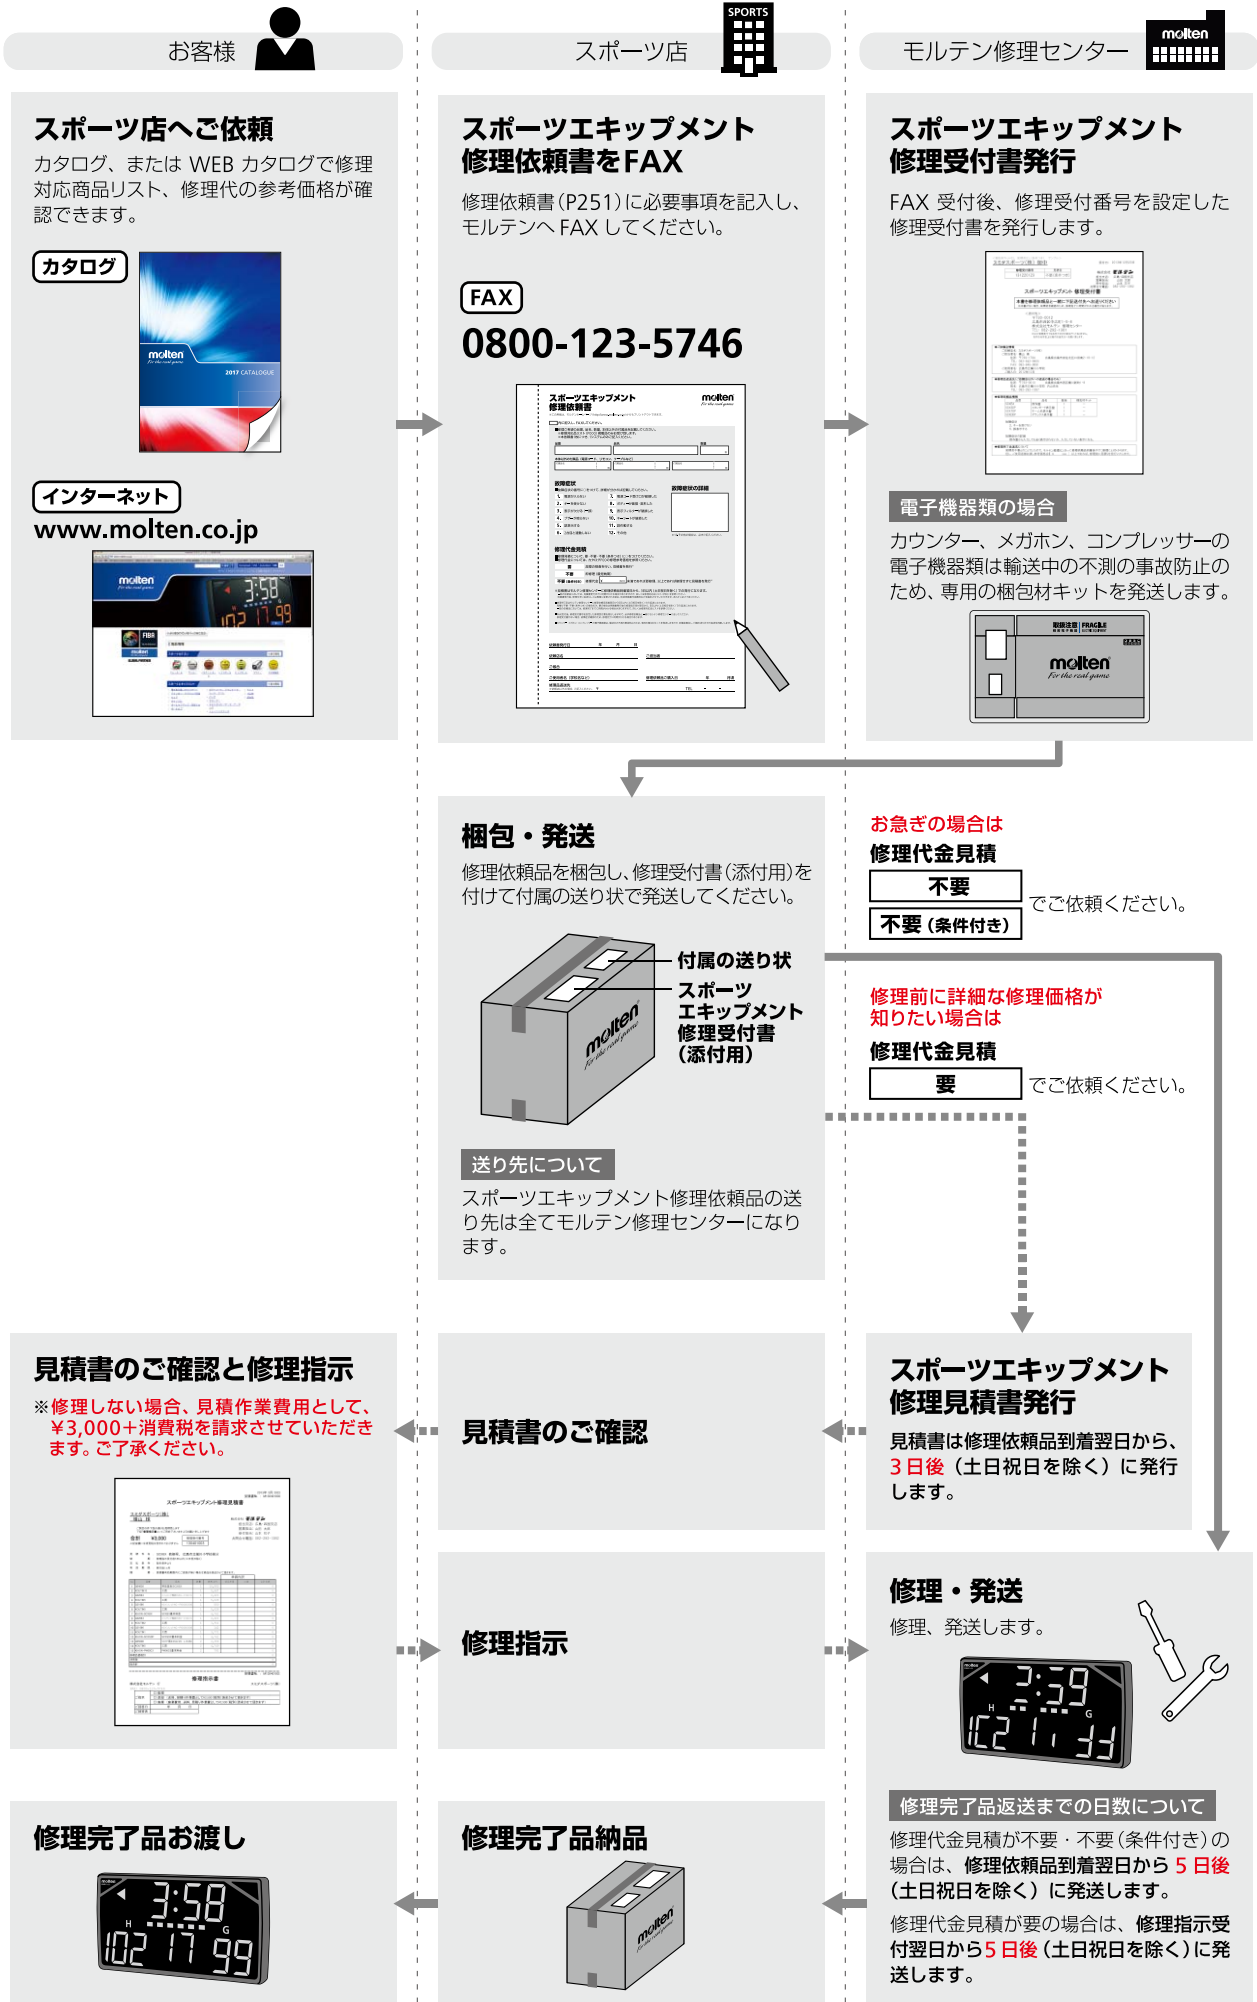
お客様

スポーツ店

SPORTS

モルテン修理センター

molten

スポーツ店へご依頼

カタログ、または WEB カタログで修理対応商品リスト、修理代の参考価格が確認できます。

カタログ

molten

2017 CATALOGUE

インターネット

www.molten.co.jp

スポーツエキップメント修理依頼書をFAX

修理依頼書（P251）に必要事項を記入し、モルテンへ FAX してください。

FAX

0800-123-5746

スポーツエキップメント修理依頼書

molten

スポーツエキップメント修理受付書発行

FAX 受付後、修理受付番号を設定した修理受付書を発行します。

電子機器類の場合

カウンター、メガホン、コンプレッサーの電子機器類は輸送中の不測の事故防止のため、専用の梱包材キットを発送します。

FRAGILE

molten

梱包・発送

修理依頼品を梱包し、修理受付書（添付用）を付けて付属の送り状で発送してください。

付属の送り状

スポーツエキップメント修理受付書（添付用）

molten

送り先について

スポーツエキップメント修理依頼品の送り先は全てモルテン修理センターになります。

お急ぎの場合は

修理代金見積

不要

不要（条件付き）

でご依頼ください。

修理前に詳細な修理価格が知りたい場合は

修理代金見積

要

でご依頼ください。

見積書のご確認と修理指示

※修理しない場合、見積作業費用として、¥3,000＋消費税を請求させていただきます。ご了承ください。

見積書のご確認

スポーツエキップメント修理見積書発行

見積書は修理依頼品到着翌日から、3日後（土日祝日を除く）に発行します。

修理指示

修理・発送

修理、発送します。

修理完了品返送までの日数について

修理代金見積が不要・不要（条件付き）の場合は、修理依頼品到着翌日から 5 日後（土日祝日を除く）に発送します。

修理代金見積が要の場合は、修理指示受付翌日から5日後（土日祝日を除く）に発送します。

修理完了品お渡し

修理完了品納品

molten